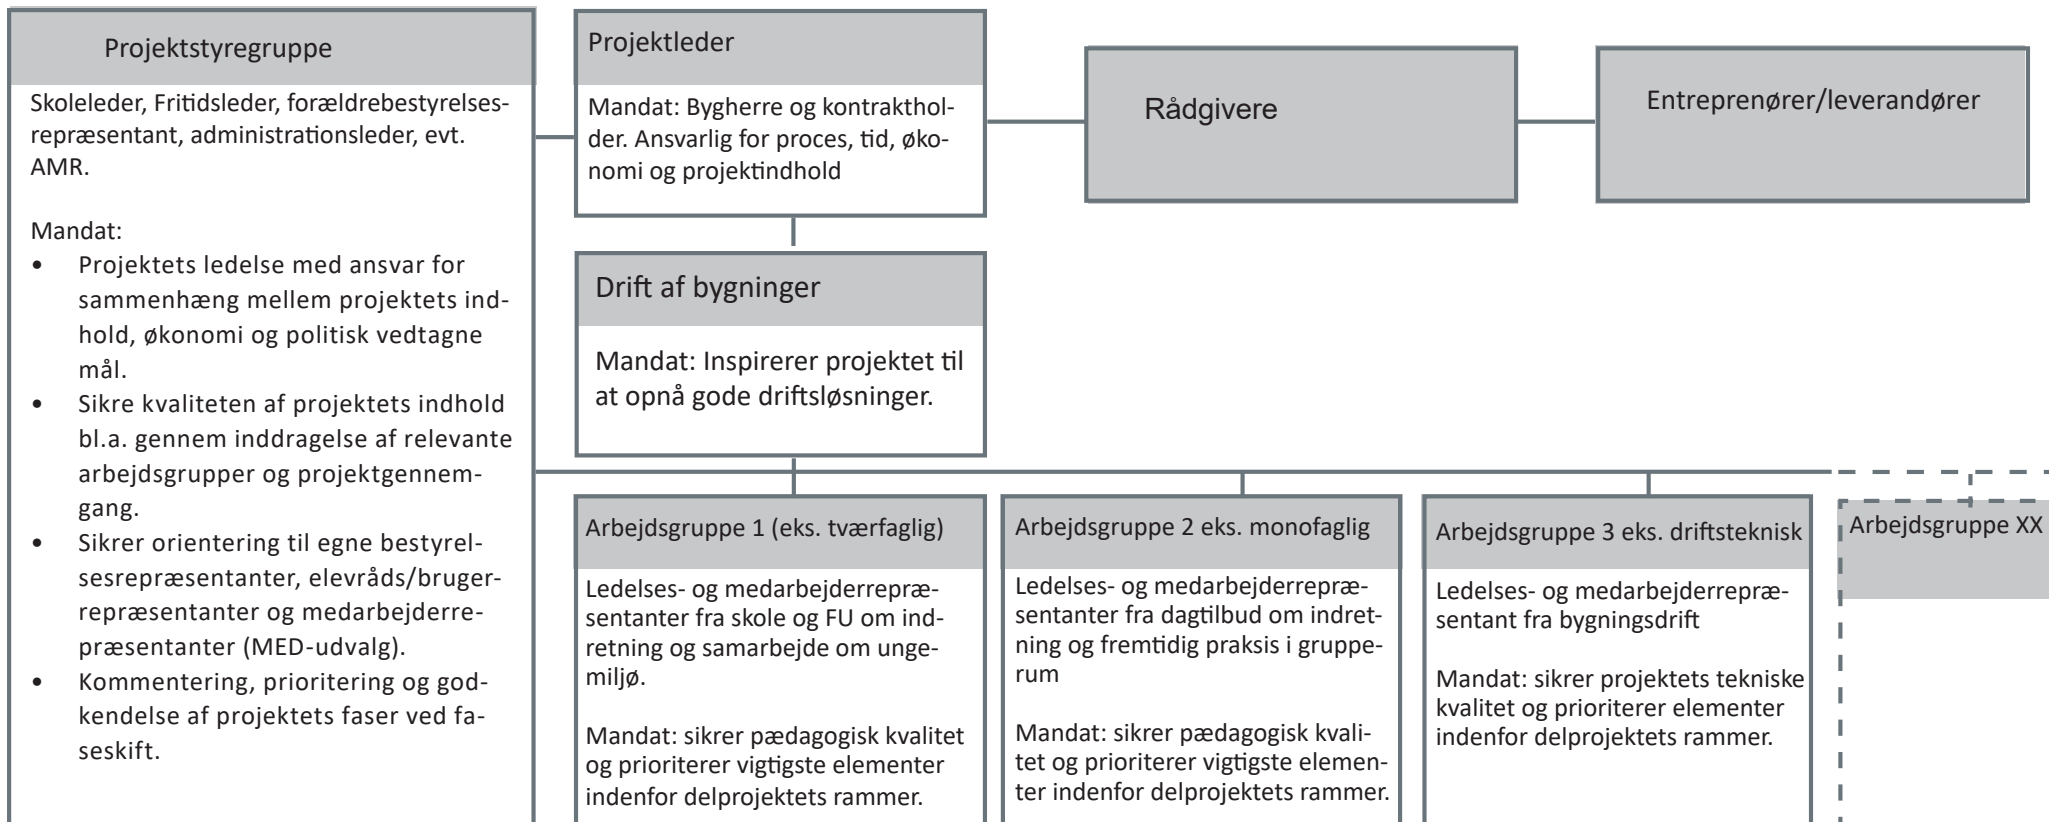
Projektstyregruppe

Skoleleder, Fritidsleder, forældrebestyrelsesrepræsentant, administrationsleder, evt. AMR.

Mandat:
- Projektets ledelse med ansvar for sammenhæng mellem projektets indhold, økonomi og politisk vedtagne mål.
- Sikre kvaliteten af projektets indhold bl.a. gennem inddragelse af relevante arbejdsgrupper og projektgennemgang.
- Sikrer orientering til egne bestyrelsesrepræsentanter, elevråds/brugerrepræsentanter og medarbejderrepræsentanter (MED-udvalg).
- Kommentering, prioritering og godkendelse af projektets faser ved faseskift.

Projektleder

Mandat: Bygherre og kontraktholder. Ansvarlig for proces, tid, økonomi og projektindhold

Rådgivere

Entreprenører/leverandører

Drift af bygninger

Mandat: Inspirerer projektet til at opnå gode driftsløsninger.

Arbejdsgruppe 1 (eks. tværfaglig)

Ledelses- og medarbejderrepræsentanter fra skole og FU om indretning og samarbejde om ungemiljø.

Mandat: sikrer pædagogisk kvalitet og prioriterer vigtigste elementer indenfor delprojektets rammer.

Arbejdsgruppe 2 eks. monofaglig

Ledelses- og medarbejderrepræsentanter fra dagtilbud om indretning og fremtidig praksis i grupperum

Mandat: sikrer pædagogisk kvalitet og prioriterer vigtigste elementer indenfor delprojektets rammer.

Arbejdsgruppe 3 eks. driftsteknisk

Ledelses- og medarbejderrepræsentant fra bygningsdrift

Mandat: sikrer projektets tekniske kvalitet og prioriterer elementer indenfor delprojektets rammer.

Arbejdsgruppe XX